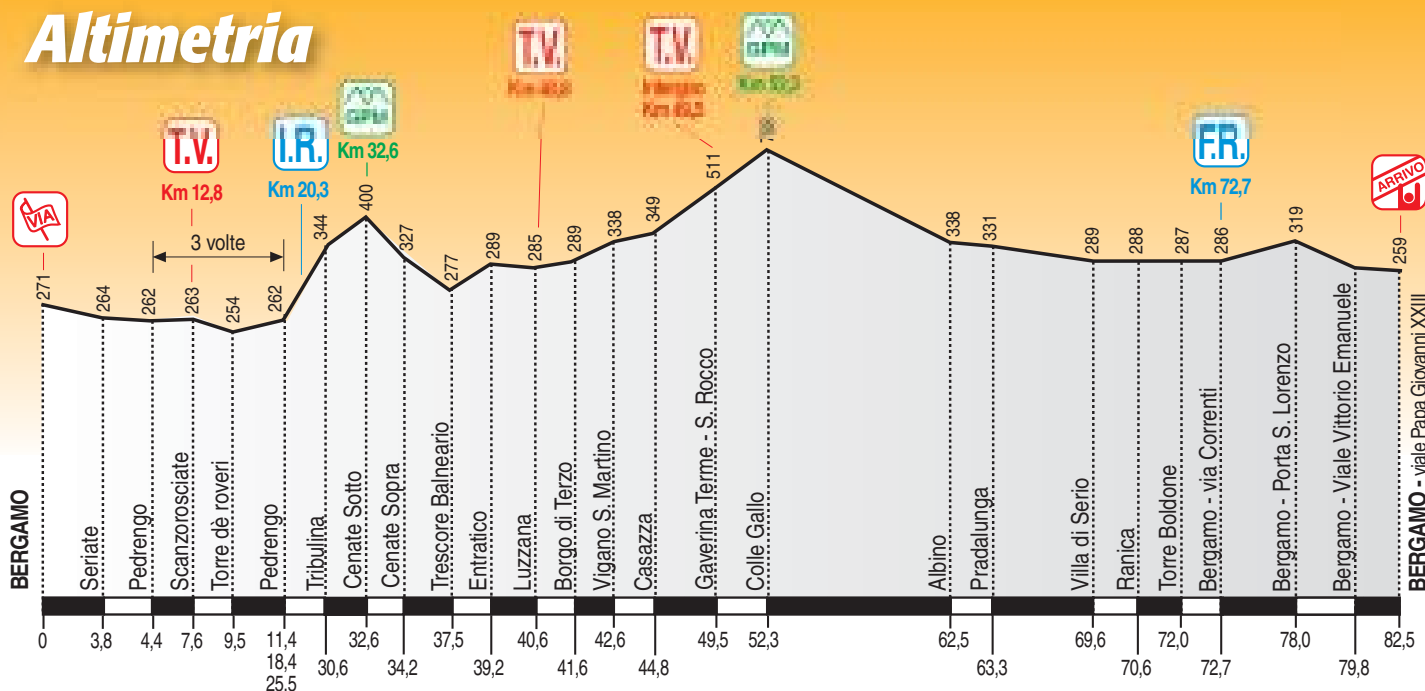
Altimetria

VIA

T.V.
Km 12,8

3 volte

I.R.
Km 20,3

GPM
Km 32,6

T.V.
Km 40,6

T.V.
Intergiro
Km 49,5

GPM
Km 52,3

F.R.
Km 72,7

ARRIVO

271 264 262 263 254 262 344 400 327 277 289 285 289 338 349 511 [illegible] 338 331 289 288 287 286 319 259

BERGAMO
Seriate
Pedrengo
Scanzorosciate
Torre dè roveri
Pedrengo
Tribulina
Cenate Sotto
Cenate Sopra
Trescore Balneario
Entratico
Luzzana
Borgo di Terzo
Vigano S. Martino
Casazza
Gaverina Terme - S. Rocco
Colle Gallo
Albino
Pradalunga
Villa di Serio
Ranica
Torre Boldone
Bergamo - via Correnti
Bergamo - Porta S. Lorenzo
Bergamo - Viale Vittorio Emanuele
BERGAMO - viale Papa Giovanni XXIII

0 3,8 4,4 7,6 9,5 11,4 18,4 25,5 30,6 32,6 34,2 37,5 39,2 40,6 41,6 42,6 44,8 49,5 52,3 62,5 63,3 69,6 70,6 72,0 72,7 78,0 79,8 82,5